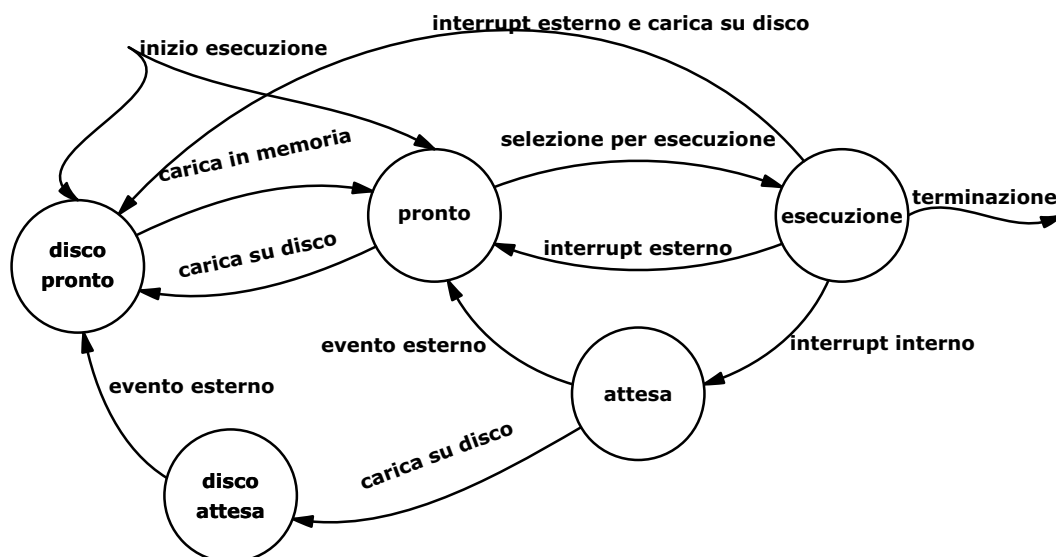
interrupt esterno e carica su disco

inizio esecuzione

carica in memoria

selezione per esecuzione

pronto

esecuzione

terminazione

disco pronto

carica su disco

interrupt esterno

evento esterno

interrupt interno

attesa

evento esterno

carica su disco

disco attesa